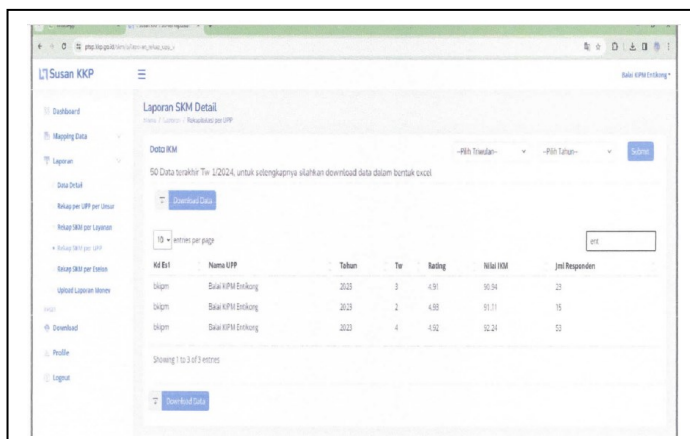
Susan KKP

Balai KIPM Entikong

Dashboard

Mapping Data

Laporan

Data Detail

Rekap per UPP per Unsur

Rekap SKM per Layanan

Rekap SKM per UPP

Rekap SKM per Eselon

Upload Laporan Monev

Download

Profile

Logout

Laporan SKM Detail

Home / Laporan / Rekap SKM per UPP

Data IKM

--Pilih Triwulan--

--Pilih Tahun--

Submit

50 Data terakhir Tw 1/2024, untuk selengkapnya silahkan download data dalam bentuk excel

Download Data

10 entries per page

ent

| Kd Es1 | Nama UPP | Tahun | Tw | Rating | Nilai IKM | Jml Responden |
|---|---|---|---|---|---|---|
| bkipm | Balai KIPM Entikong | 2023 | 3 | 4.91 | 90.94 | 23 |
| bkipm | Balai KIPM Entikong | 2023 | 2 | 4.93 | 91.71 | 15 |
| bkipm | Balai KIPM Entikong | 2023 | 4 | 4.92 | 92.24 | 53 |

Showing 1 to 3 of 3 entries

Download Data